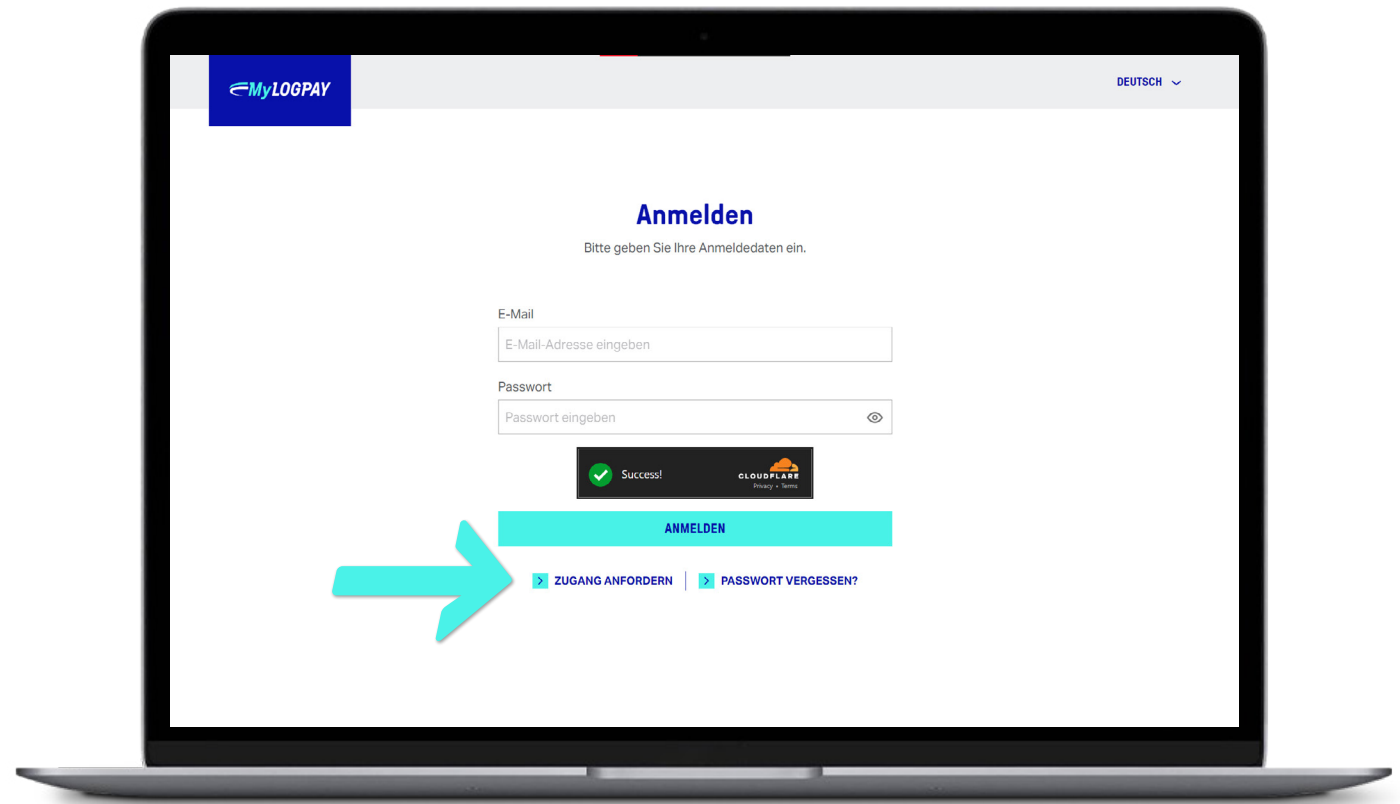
MyLOGPAY

DEUTSCH

Anmelden

Bitte geben Sie Ihre Anmeldedaten ein.

E-Mail

E-Mail-Adresse eingeben

Passwort

Passwort eingeben

Success!

CLOUDFLARE
Privacy • Terms

ANMELDEN

ZUGANG ANFORDERN | PASSWORT VERGESSEN?